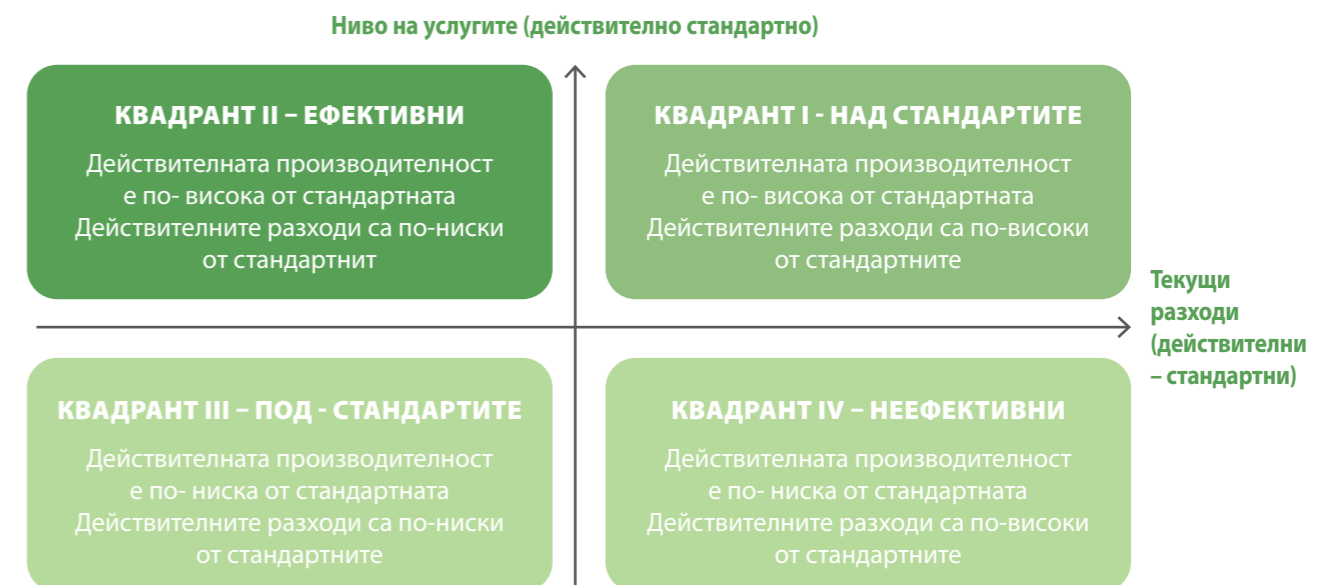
Ниво на услугите (действително стандартно)

КВАДРАНТ II – ЕФЕКТИВНИ

Действителната производителност е по- висока от стандартната Действителните разходи са по-ниски от стандартнит

КВАДРАНТ I - НАД СТАНДАРТИТЕ

Действителната производителност е по- висока от стандартната Действителните разходи са по-високи от стандартните

Текущи разходи (действителни – стандартни)

КВАДРАНТ III – ПОД - СТАНДАРТИТЕ

Действителната производителност е по- ниска от стандартната Действителните разходи са по-ниски от стандартните

КВАДРАНТ IV – НЕЕФЕКТИВНИ

Действителната производителност е по- ниска от стандартната Действителните разходи са по-високи от стандартните